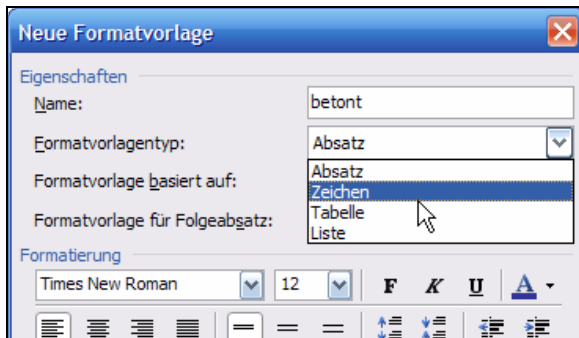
Neue Formatvorlage

Eigenschaften

Name: betont

Formatvorlagentyp: Absatz

Absatz
Zeichen
Tabelle
Liste

Formatvorlage basiert auf:

Formatvorlage für Folgeabsatz:

Formatierung

Times New Roman 12 F K U A